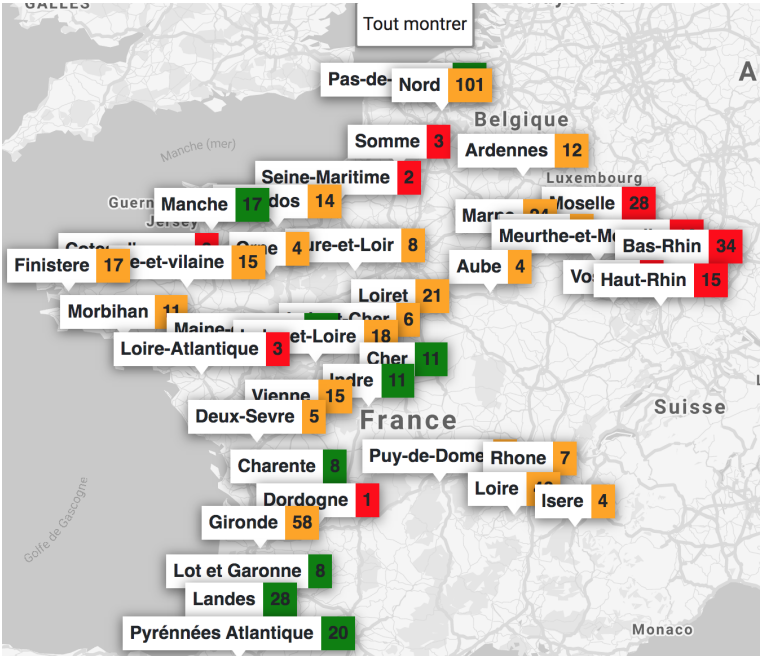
GALLES

Tout montrer

A

Pas-de-

Nord 101

Belgique

Somme 3

Ardennes 12

Manche (mer)

Seine-Maritime 2

Luxembourg

Guern

Manche 17

dos 14

Moselle 28

Jersey

Marne 24

Meurthe-et-M

Bas-Rhin 34

Cotes

Orne 4

ure-et-Loir 8

Finistere 17

e-et-vilaine 15

Aube 4

Vos

Haut-Rhin 15

Loiret 21

Morbihan 11

Maine

Cher 6

et-Loire 18

Loire-Atlantique 3

Cher 11

Indre 11

Vienne 15

France

Suisse

Deux-Sevre 5

Puy-de-Dome

Rhone 7

Charente 8

Loire

Isere 4

Golfe de Gascogne

Dordogne 1

Gironde 58

Lot et Garonne 8

Landes 28

Pyrénnées Atlantique 20

Monaco